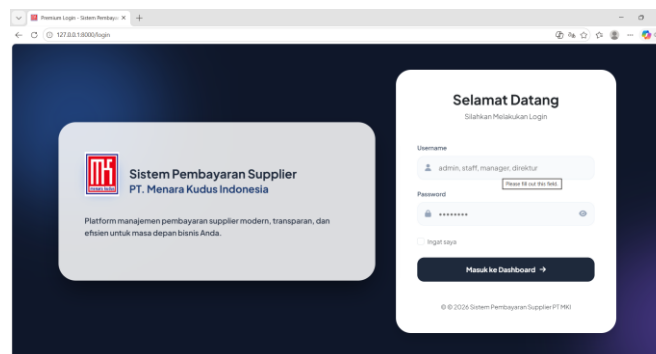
Premium Login - Sistem Pembaya ×
+
127.0.0.1:8000/login

Sistem Pembayaran Supplier
PT. Menara Kudus Indonesia

Platform manajemen pembayaran supplier modern, transparan, dan efisien untuk masa depan bisnis Anda.

Selamat Datang
Silahkan Melakukan Login

Username
admin, staff, manager, direktur
Please fill out this field.

Password
••••••••

Ingat saya

Masuk ke Dashboard →

© © 2026 Sistem Pembayaran Supplier PT MKI